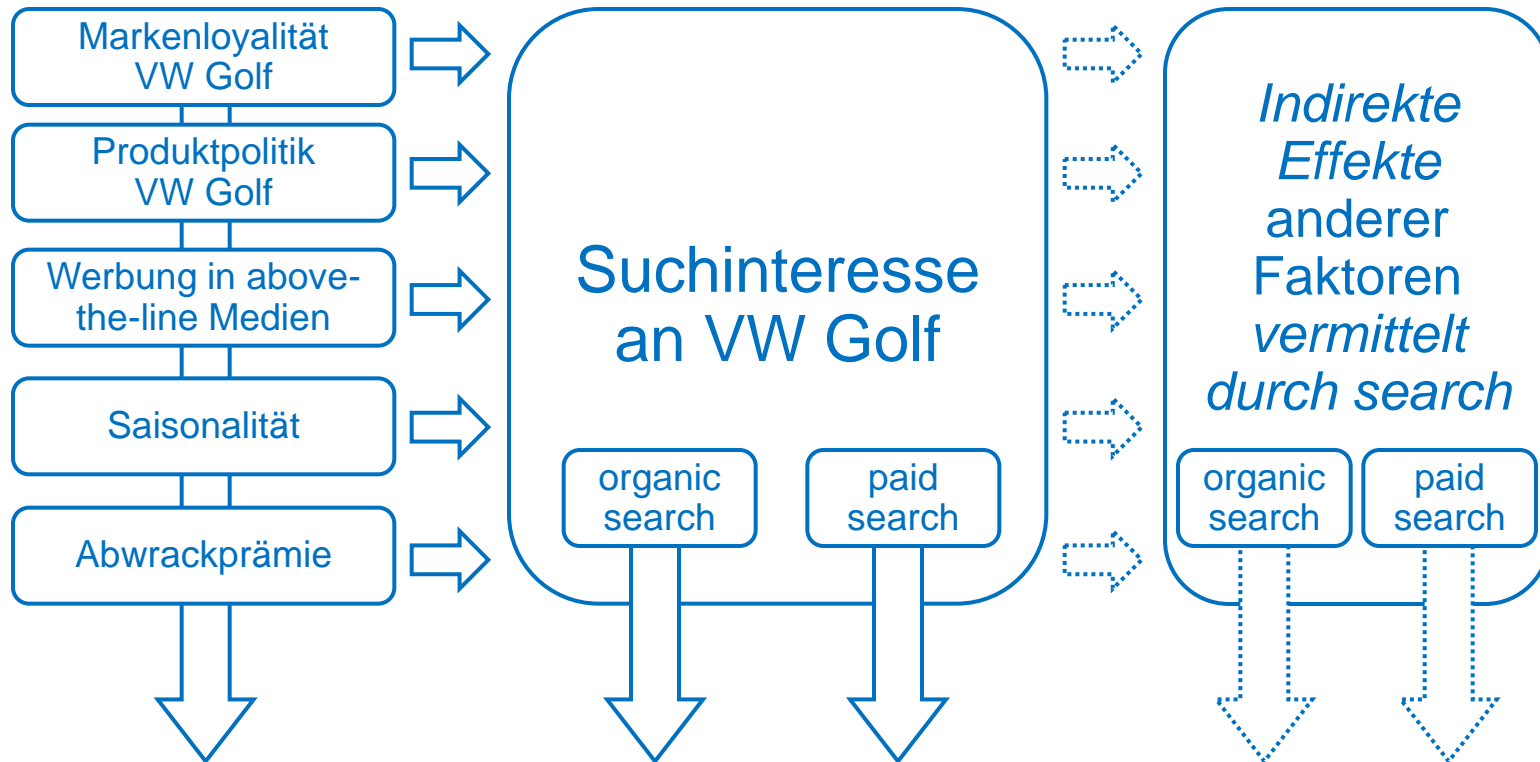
Markenloyalität VW Golf

Produktpolitik VW Golf

Werbung in above-the-line Medien

Saisonalität

Abwrackprämie

Suchinteresse an VW Golf

organic search

paid search

*Indirekte Effekte* anderer Faktoren *vermittelt durch search*

organic search

paid search